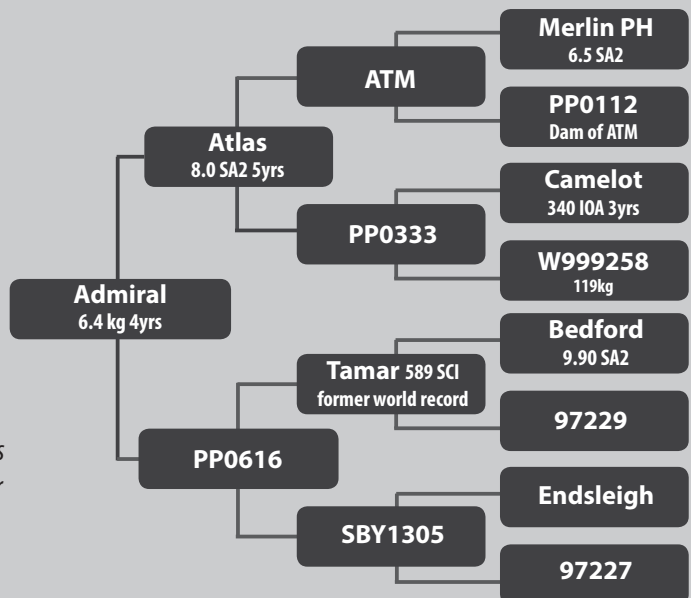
Admiral
6.4 kg 4yrs

Atlas
8.0 SA2 5yrs

ATM

Merlin PH
6.5 SA2

PP0112
Dam of ATM

PP0333

Camelot
340 IOA 3yrs

W999258
119kg

PP0616

Tamar 589 SCI
former world record

Bedford
9.90 SA2

97229

SBY1305

Endsleigh

97227